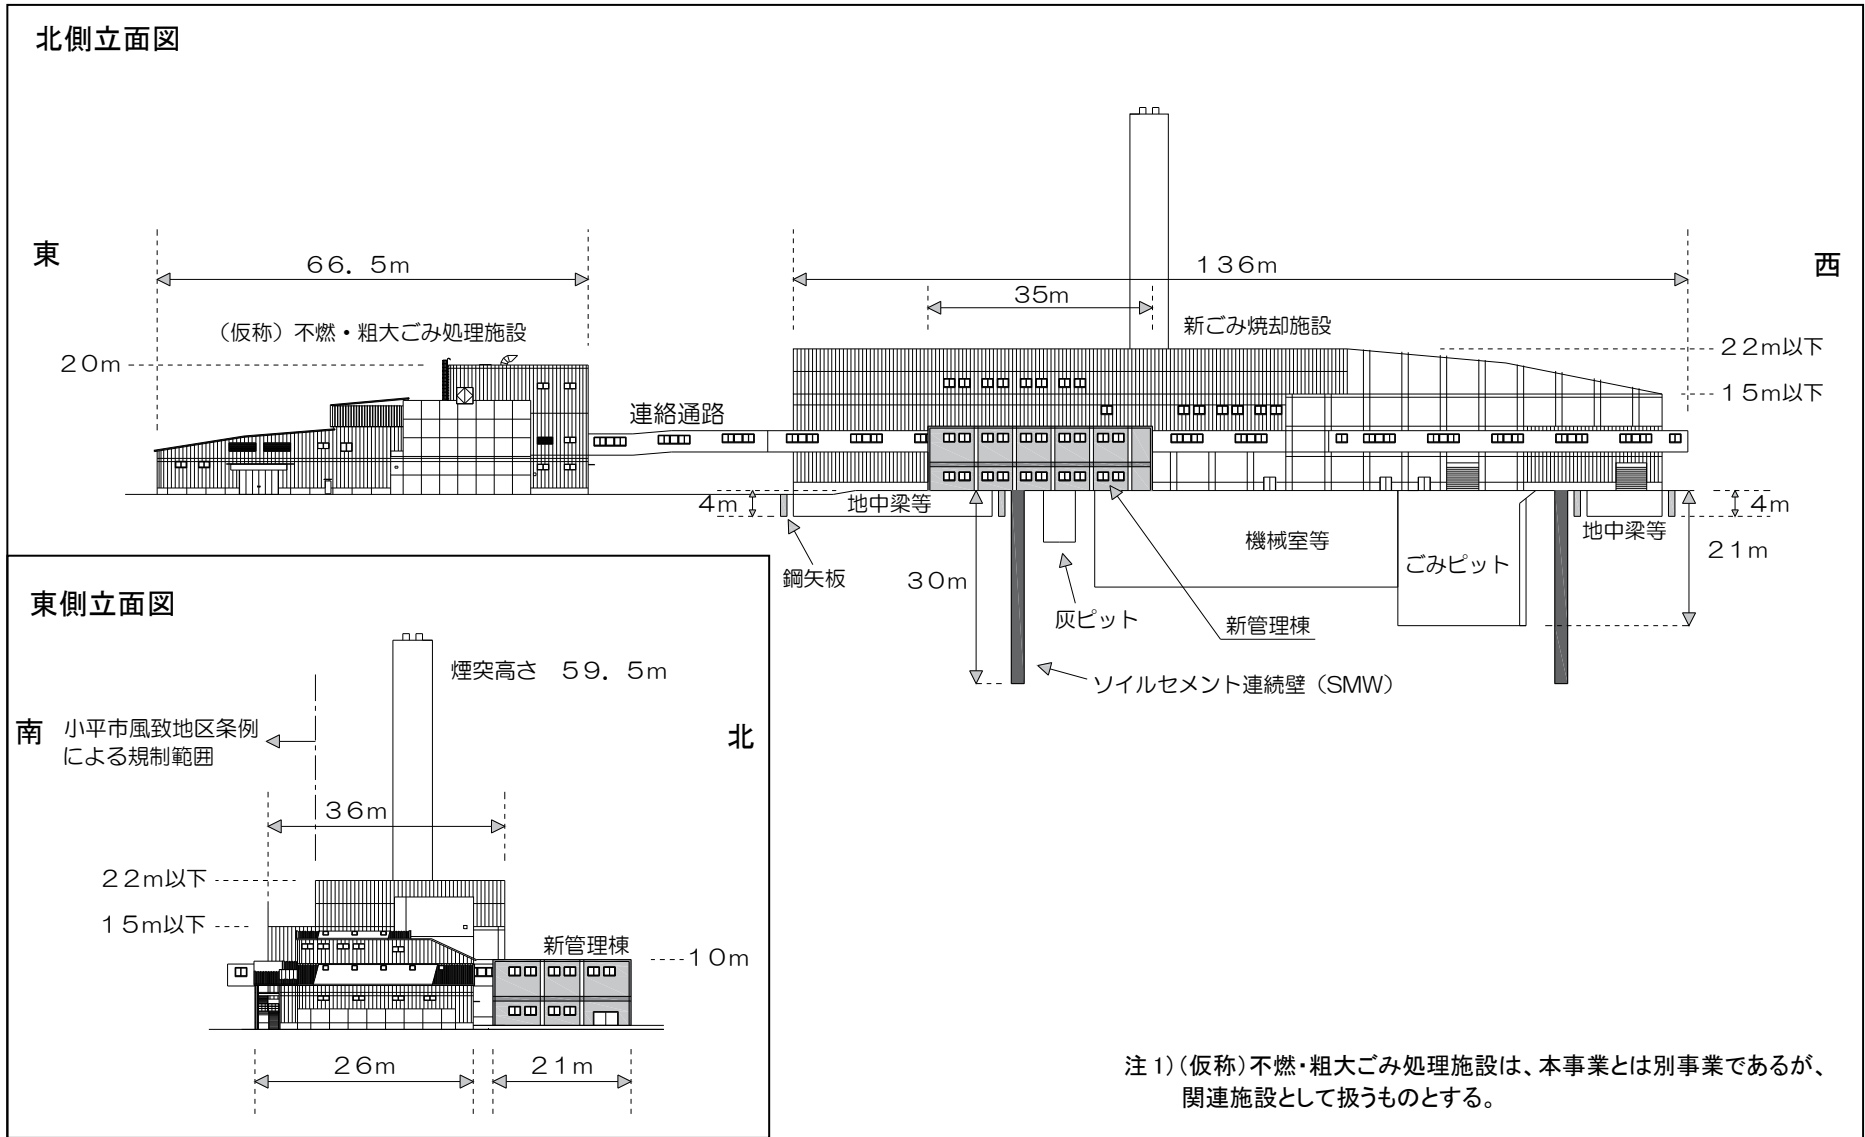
北側立面図

東

66．5m

（仮称）不燃・粗大ごみ処理施設

20m

連絡通路

136m

35m

新ごみ焼却施設

西

22m以下

15m以下

4m

地中梁等

鋼矢板

30m

灰ピット

新管理棟

機械室等

ごみピット

4m

地中梁等

21m

ソイルセメント連続壁（SMW）

東側立面図

煙突高さ　59．5m

南

小平市風致地区条例による規制範囲

北

36m

22m以下

15m以下

新管理棟

10m

26m

21m

注 1)（仮称）不燃・粗大ごみ処理施設は、本事業とは別事業であるが、関連施設として扱うものとする。